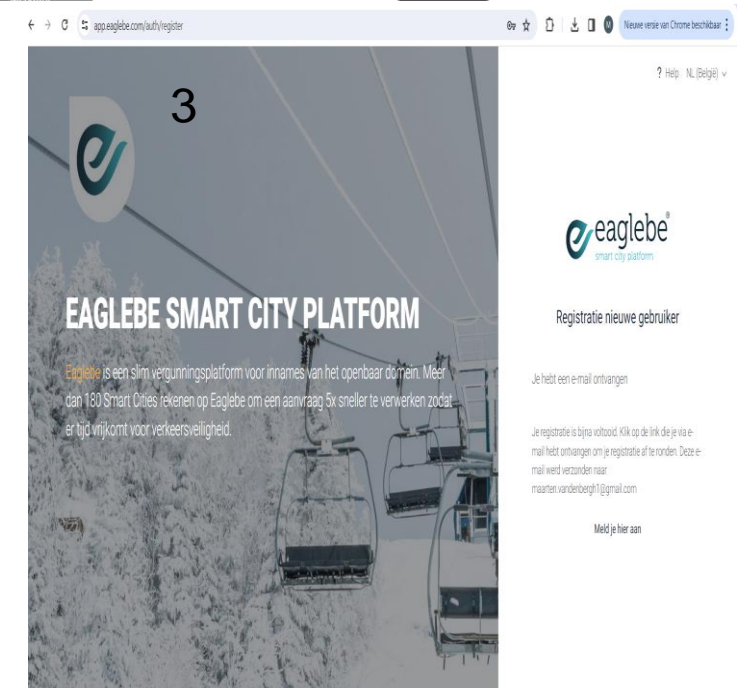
app.eaglebe.com/auth/register

Nieuwe versie van Chrome beschikbaar

3

? Help NL (België)

EAGLEBE SMART CITY PLATFORM

Eaglebe is een slim vergunningsplatform voor innames van het openbaar domein. Meer dan 180 Smart Cities rekenen op Eaglebe om een aanvraag 5x sneller te verwerken zodat er tijd vrijkomt voor verkeersveiligheid.

eaglebe®
smart city platform

Registratie nieuwe gebruiker

Je hebt een e-mail ontvangen

Je registratie is bijna voltooid. Klik op de link die je via e-mail hebt ontvangen om je registratie af te ronden. Deze e-mail werd verzonden naar maarten.vandenbergh1@gmail.com

Meld je hier aan